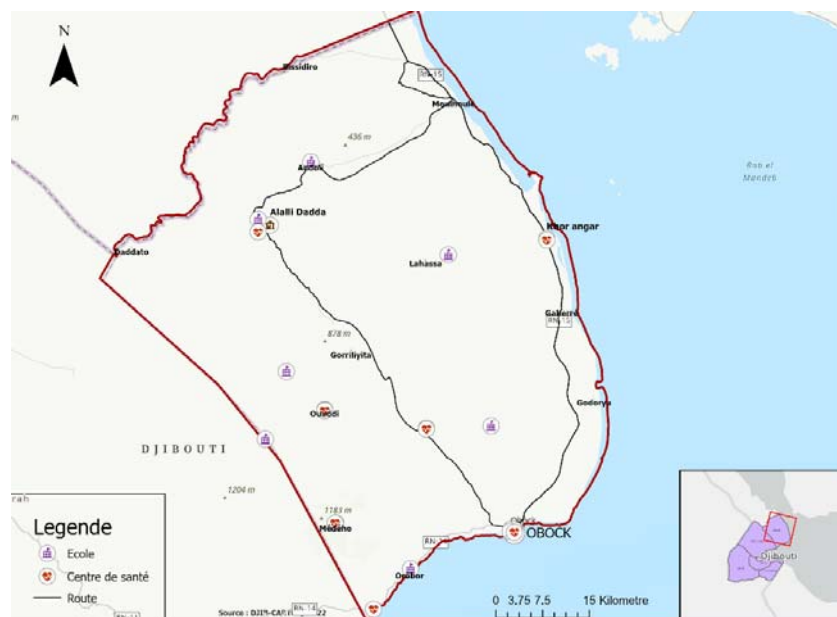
N

Dasidiro

RN-15

Moulhoulé

436 m

Assoli

Bab el Mandeb

Alalli Dadda

Khor angar

Daddato

Lahassa

Galerre

RN-15

878 m

Gorriliyita

Oulwédi

Godorya

DJIBOUTI

1204 m

1183 m

Médého

OBOCK

Legende

Ecole

Centre de santé

Route

RN-15

Orobor

Source : DJI%-CAP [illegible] 22

RN-14

0 3.75 7.5 15 Kilometre

Djibouti